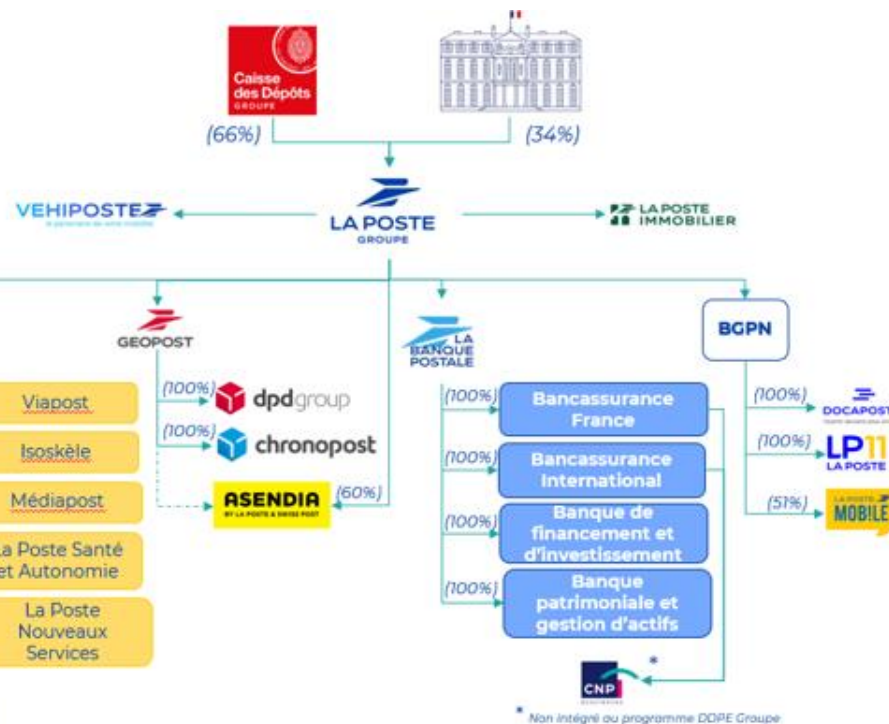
Caisse des Dépôts
GROUPE

(66%)

(34%)

VEHIPOSTE
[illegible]

LA POSTE
GROUPE

LA POSTE IMMOBILIER

GEOPOST

LA BANQUE POSTALE

BGPN

Viapost

Isoskèle

Médiapost

La Poste Santé et Autonomie

La Poste Nouveaux Services

(100%) dpdgroup

(100%) chronopost

ASENDIA
BY LA POSTE & SWISS POST

(60%)

(100%) Bancassurance France

(100%) Bancassurance International

(100%) Banque de financement et d'investissement

(100%) Banque patrimoniale et gestion d'actifs

(100%) DOCAPOST

(100%) LP11
LA POSTE

(51%) LA POSTE MOBILE

CNP
ASSURANCES

*

* Non intégré au programme DDPE Groupe